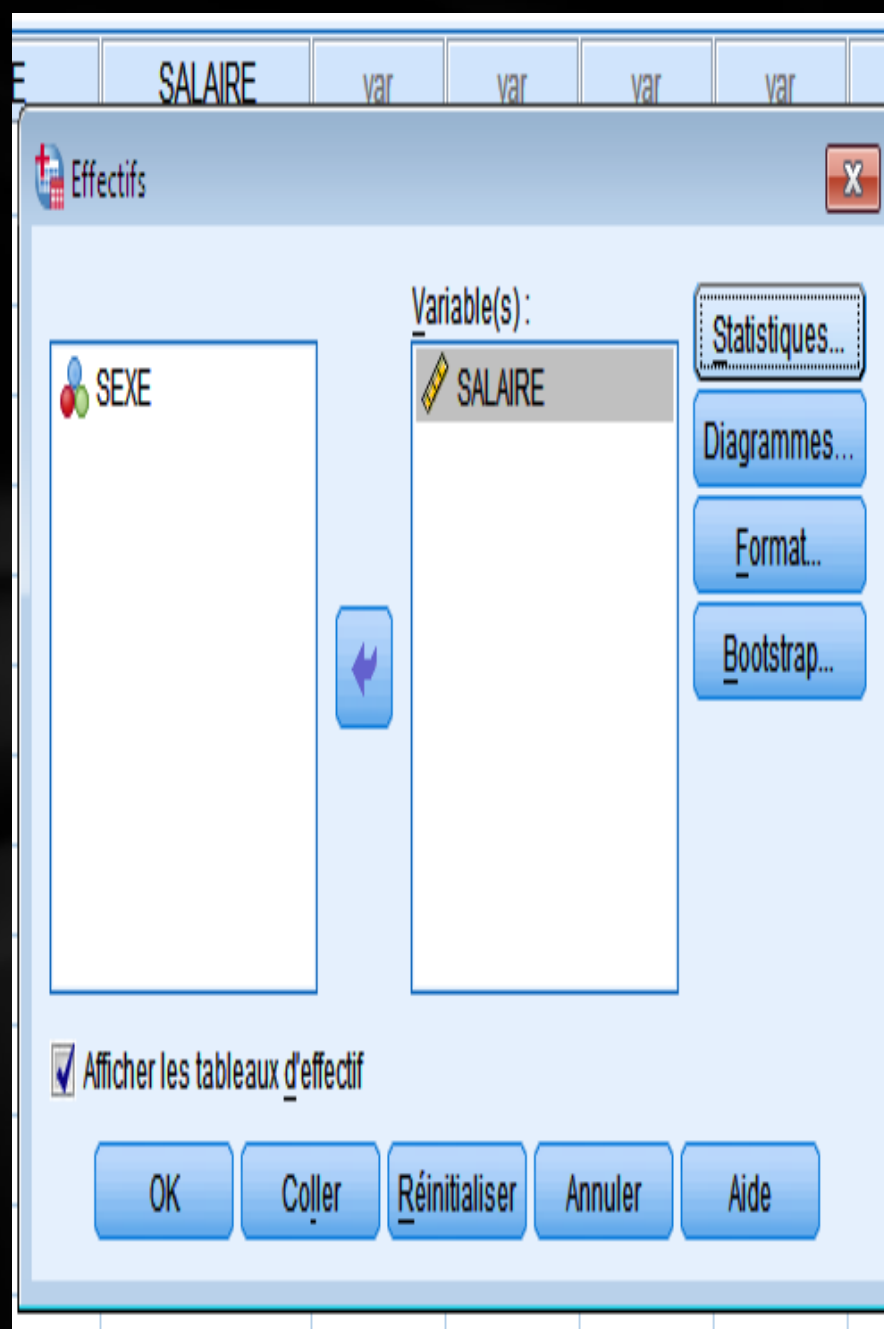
E | SALAIRE | var | var | var | var

Effectifs

SEXE

Variable(s) :

SALAIRE

Statistiques...

Diagrammes...

Format...

Bootstrap...

Afficher les tableaux d'effectif

OK

Coller

Réinitialiser

Annuler

Aide